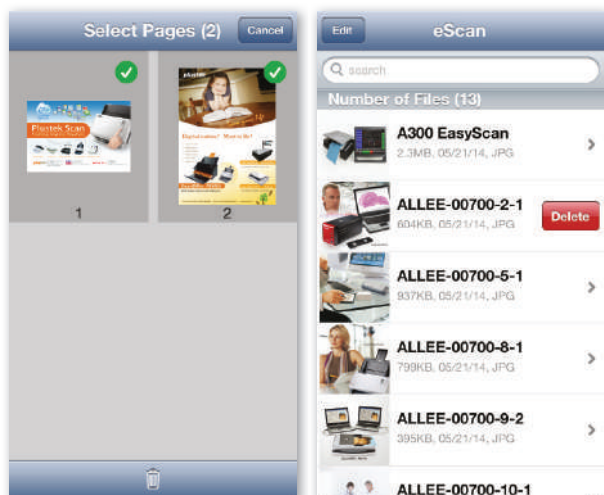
Select Pages (2) Cancel

Plustek Scan

1

2

Edit eScan

search

Number of Files (13)

A300 EasyScan
2.3MB, 05/21/14, JPG

ALLEE-00700-2-1
604KB, 05/21/14, JPG

Delete

ALLEE-00700-5-1
937KB, 05/21/14, JPG

ALLEE-00700-8-1
799KB, 05/21/14, JPG

ALLEE-00700-9-2
395KB, 05/21/14, JPG

ALLEE-00700-10-1